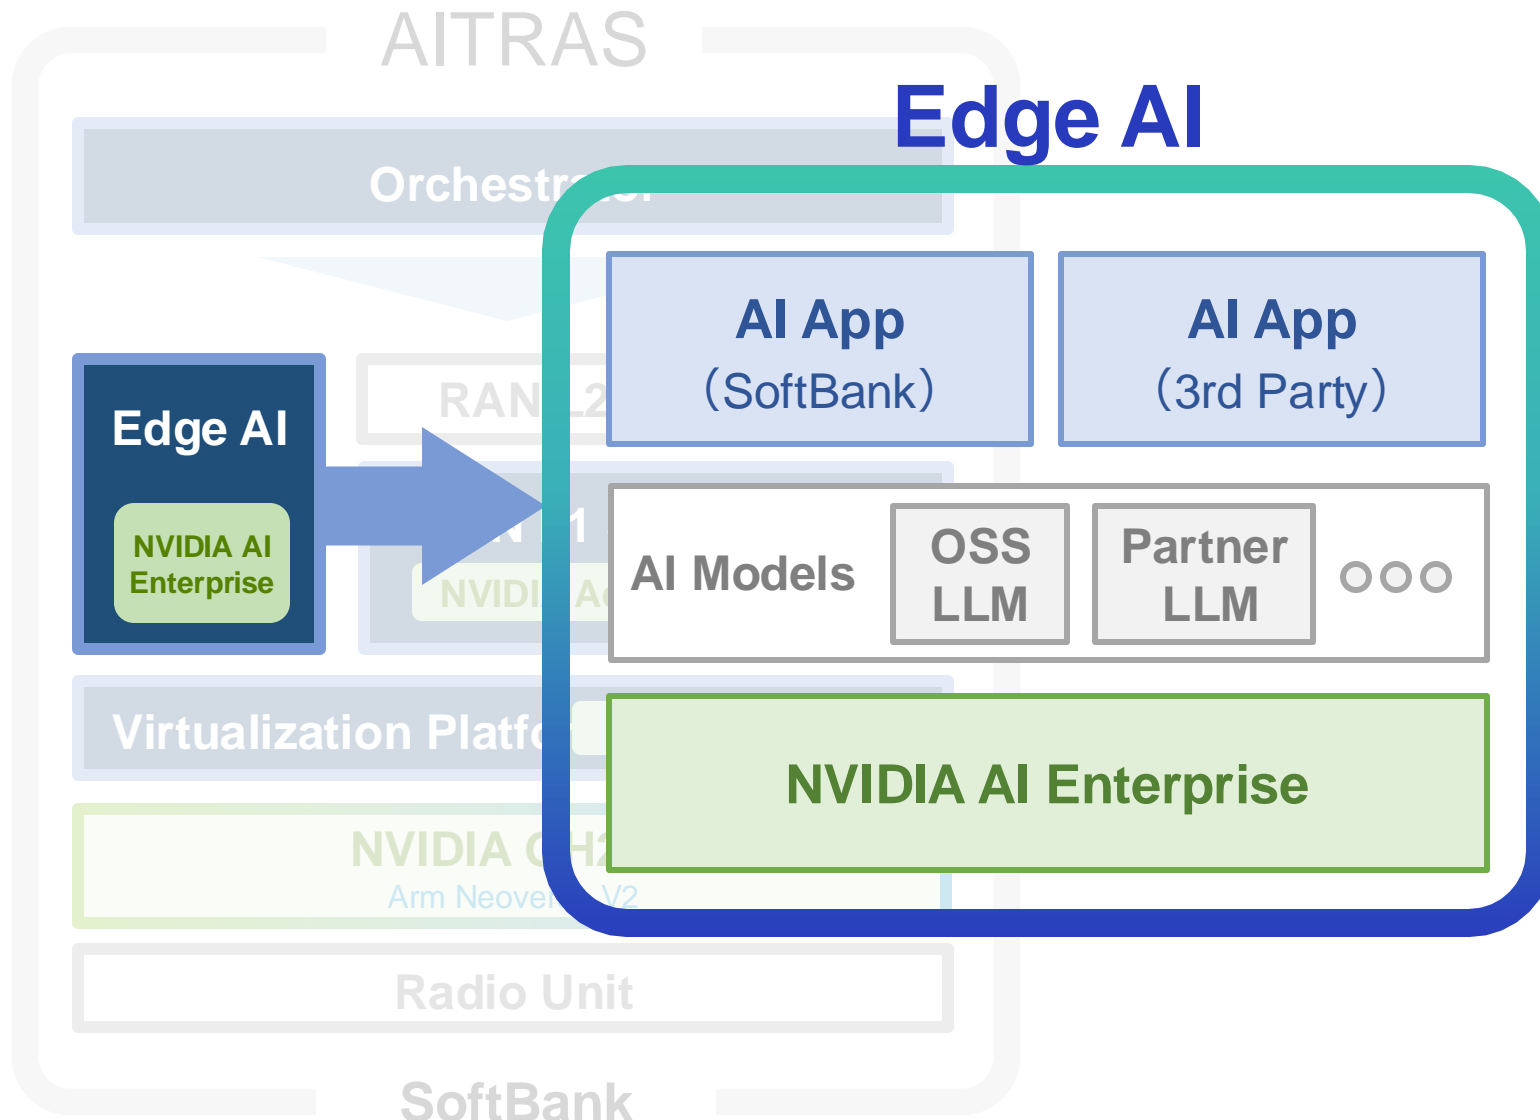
AITRAS

Orchestr

RAN L2

Edge AI

NVIDIA AI Enterprise

1

NVIDI A

Virtualization Platf

NVIDIA GH2

Arm Neove V2

Radio Unit

SoftBank

Edge AI

AI App (SoftBank)

AI App (3rd Party)

AI Models

OSS LLM

Partner LLM

○○○

NVIDIA AI Enterprise